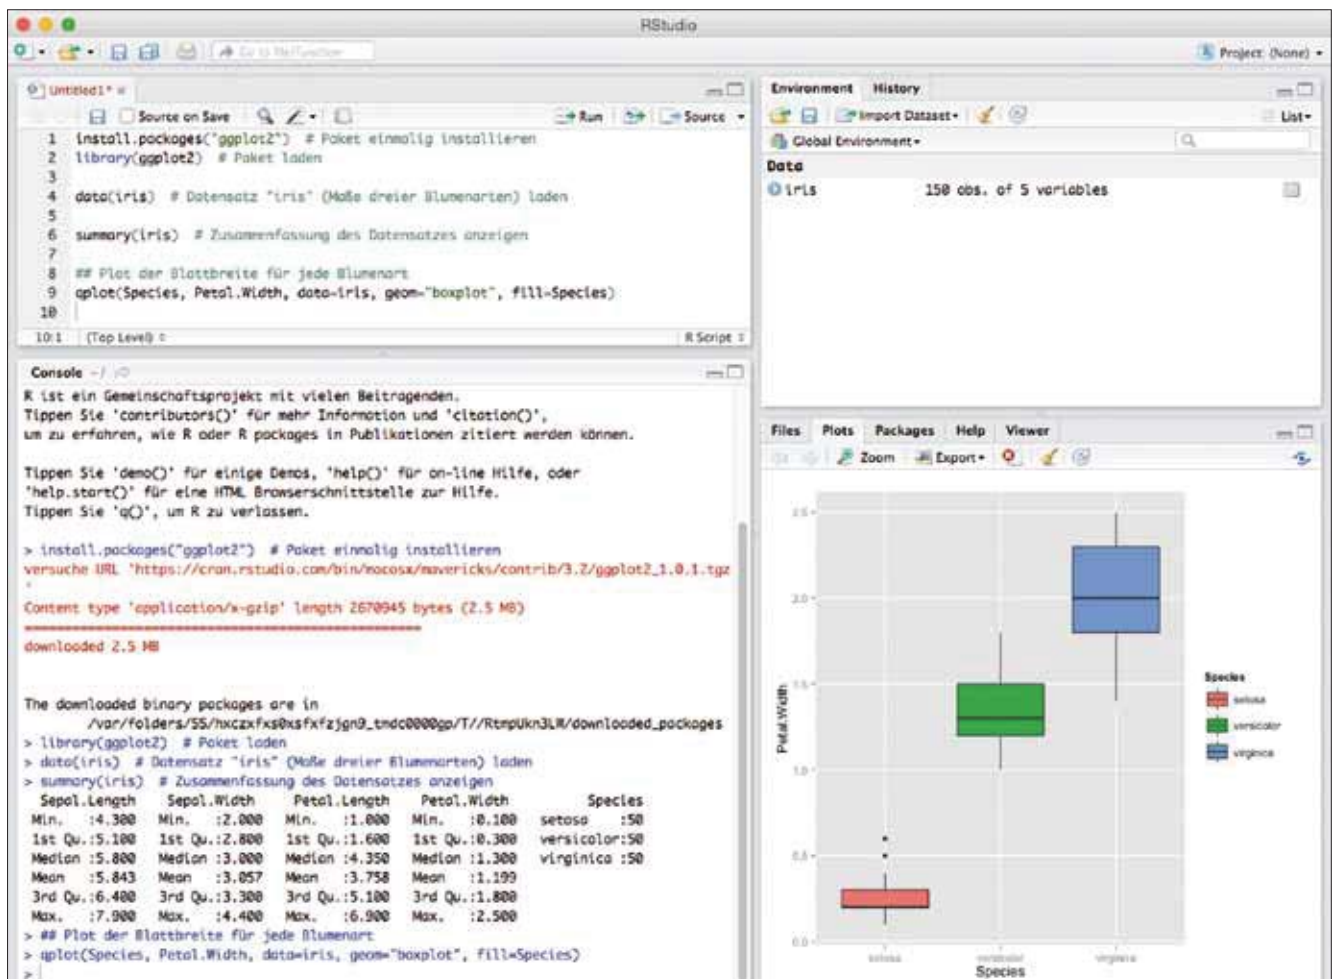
RStudio

Go to file/function

Project: (None)

Untitled1*

Source on Save

Run

Source

1 install.packages("ggplot2") # Paket einmalig installieren
2 library(ggplot2) # Paket laden
3
4 data(iris) # Datensatz "iris" (Maße dreier Blumenarten) laden
5
6 summary(iris) # Zusammenfassung des Datensatzes anzeigen
7
8 ## Plot der Blattbreite für jede Blumenart
9 qplot(Species, Petal.Width, data=iris, geom="boxplot", fill=Species)
10

10:1 (Top Level) R Script

Console ~/

R ist ein Gemeinschaftsprojekt mit vielen Beitragenden.
Tippen Sie 'contributors()' für mehr Information und 'citation()',
um zu erfahren, wie R oder R packages in Publikationen zitiert werden können.

Tippen Sie 'demo()' für einige Demos, 'help()' für on-line Hilfe, oder
'help.start()' für eine HTML Browserschnittstelle zur Hilfe.
Tippen Sie 'q()', um R zu verlassen.

> install.packages("ggplot2") # Paket einmalig installieren
versuche URL 'https://cran.rstudio.com/bin/macosx/mavericks/contrib/3.2/ggplot2_1.0.1.tgz'
Content type 'application/x-gzip' length 2670945 bytes (2.5 MB)
==================================================
downloaded 2.5 MB

The downloaded binary packages are in
/var/folders/55/hxczxfxs0xsfxfzjgn9_tndc0000gp/T//RtmpUkn3LW/downloaded_packages
> library(ggplot2) # Paket laden
> data(iris) # Datensatz "iris" (Maße dreier Blumenarten) laden
> summary(iris) # Zusammenfassung des Datensatzes anzeigen

| Sepal.Length | Sepal.Width | Petal.Length | Petal.Width | Species |
|---|---|---|---|---|
| Min. :4.300 | Min. :2.000 | Min. :1.000 | Min. :0.100 | setosa :50 |
| 1st Qu.:5.100 | 1st Qu.:2.800 | 1st Qu.:1.600 | 1st Qu.:0.300 | versicolor:50 |
| Median :5.800 | Median :3.000 | Median :4.350 | Median :1.300 | virginica :50 |
| Mean :5.843 | Mean :3.057 | Mean :3.758 | Mean :1.199 | |
| 3rd Qu.:6.400 | 3rd Qu.:3.300 | 3rd Qu.:5.100 | 3rd Qu.:1.800 | |
| Max. :7.900 | Max. :4.400 | Max. :6.900 | Max. :2.500 | |

> ## Plot der Blattbreite für jede Blumenart
> qplot(Species, Petal.Width, data=iris, geom="boxplot", fill=Species)
>

Environment History

Import Dataset

List

Global Environment

Data

iris 150 obs. of 5 variables

Files Plots Packages Help Viewer

Zoom Export

2.5
2.0
1.5
1.0
0.5
0.0

Petal.Width

setosa versicolor virginica

Species

Species
setosa
versicolor
virginica